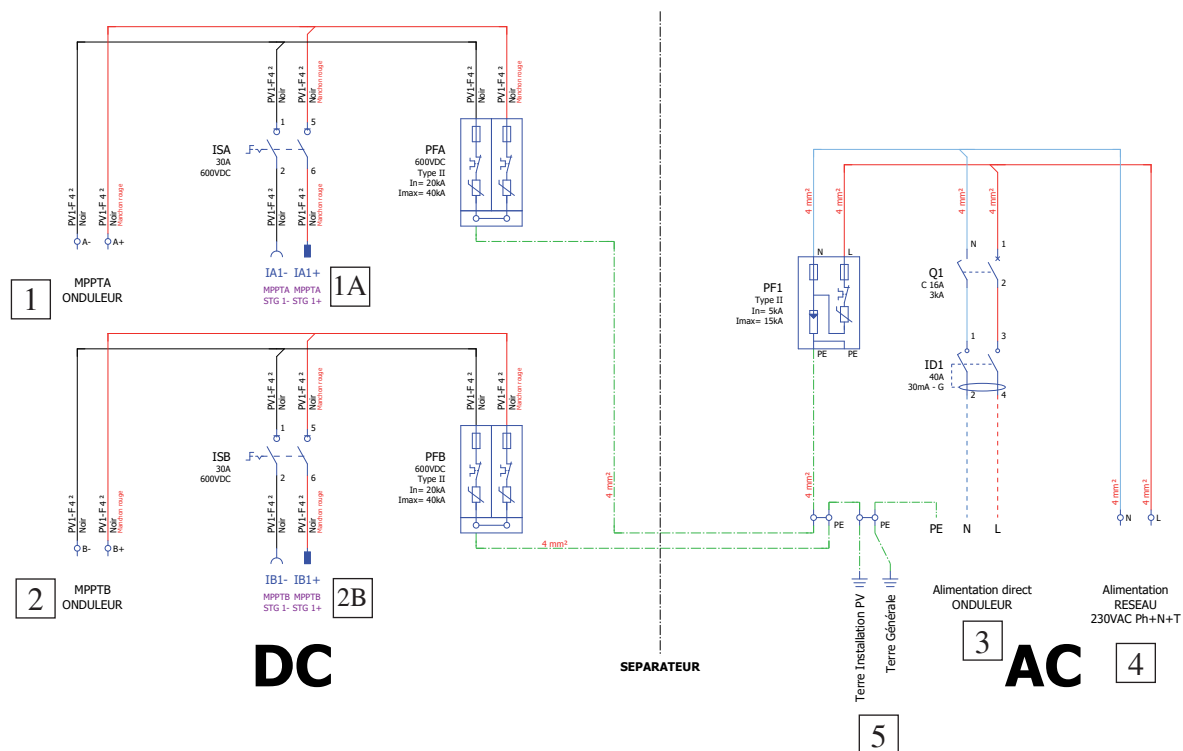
PV1-F 4 ² Noir
PV1-F 4 ² Noir Marron rouge
A- A+
1
MPPTA
ONDULEUR

PV1-F 4 ² Noir
PV1-F 4 ² Noir Marron rouge
1 5
ISA
30A
600VDC
2 6
PV1-F 4 ² Noir
PV1-F 4 ² Noir Marron rouge
IA1- IA1+
1A
MPPTA MPPTA
STG 1- STG 1+

PV1-F 4 ² Noir
PV1-F 4 ² Noir Marron rouge
PFA
600VDC
Type II
In= 20kA
Imax= 40kA

PV1-F 4 ² Noir
PV1-F 4 ² Noir Marron rouge
B- B+
2
MPPTB
ONDULEUR

PV1-F 4 ² Noir
PV1-F 4 ² Noir Marron rouge
1 5
ISB
30A
600VDC
2 6
PV1-F 4 ² Noir
PV1-F 4 ² Noir Marron rouge
IB1- IB1+
2B
MPPTB MPPTB
STG 1- STG 1+

PV1-F 4 ² Noir
PV1-F 4 ² Noir Marron rouge
PFB
600VDC
Type II
In= 20kA
Imax= 40kA

4 mm²
4 mm²

DC

SEPARATEUR

4 mm²
4 mm²
N L
PF1
Type II
In= 5kA
Imax= 15kA
PE PE
4 mm²
PE PE
PE

4 mm²
4 mm²
N 1
Q1
C 16A
3kA
2
1 3
ID1
40A
30mA - G
2 4
N L

4 mm²
4 mm²
N L

Terre Installation PV
Terre Générale
5

Alimentation direct
ONDULEUR
3
AC

Alimentation
RESEAU
230VAC Ph+N+T
4